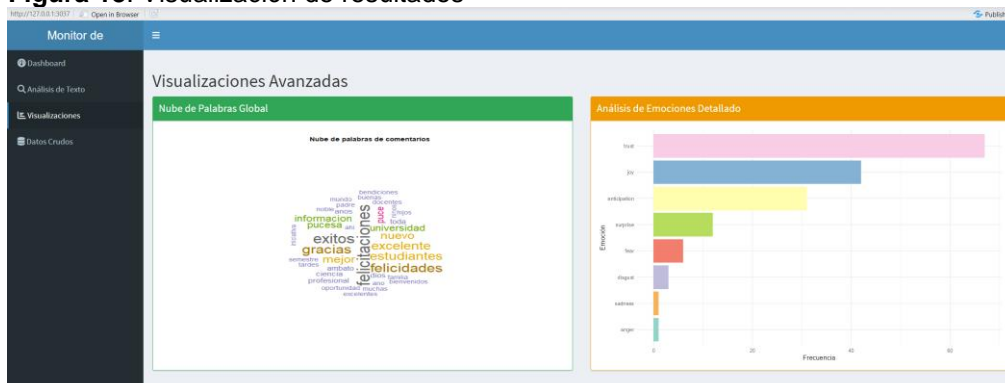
Figura 15. Visualización de resultados

http://127.0.0.1:3037 | Open in Browser

Publish

Monitor de

≡

Dashboard

Análisis de Texto

Visualizaciones

Datos Crudos

Visualizaciones Avanzadas

Nube de Palabras Global

Nube de palabras de comentarios

bendiciones buenas mundo padre docentes noble años puce chicos toda informacion pucesa universidad nuevo exitos felicitaciones excelente gracias estudiantes mejor felicidades semestre tardes ambato ciencia familia profesional bienvenidos oportunidad muchas excelentes

Análisis de Emociones Detallado

trust

joy

anticipation

surprise

fear

disgust

sadness

anger

Emoción

0

20

40

60

Frecuencia